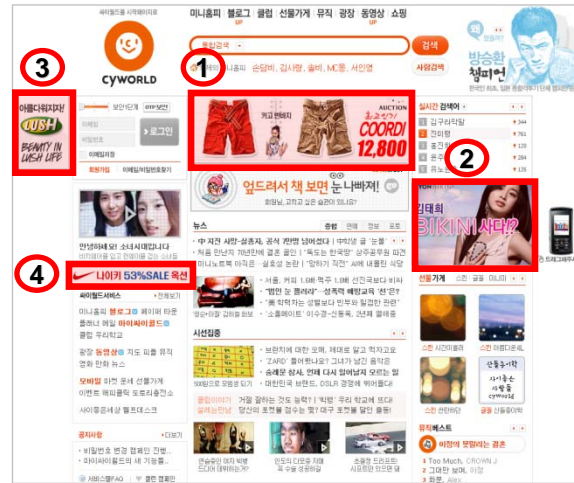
싸이월드를 시작페이지로

CYWORLD

미니홈피 블로그 클럽 선물가게 뮤직 광장 동영상 쇼핑
UP UP

통합검색

검색

미니홈피 손담비, 김시향, 솔비, MC몽, 서인영

사람검색

방승환
챔피언

3

아름다워지자!
LUSH
BEAUTY IN LUSH LIFE

1

보안단계 OTP보안

로그인

아이디찾기

회원가입 | 아이디/비밀번호찾기

AUCTION

커고 편하지

COORDI
12,800

실시간 검색어

1 김구라탄탄
2 전미현
3 조인성
4
5

2

엎드려서 책 보면 눈 나빠져!

뉴스

만남하세 모! 소녀시대입니다

4

나이키 53%SALE 옥션

싸이월드서비스 전체보기

미니홈피 블로그 페이퍼 타운
플레너 페일 아이싸이월드
클럽 뮤직타운

광장 동영상 지도 피플 뮤직
영화 만화 뉴스

모바일 하면 온에 선물가게
이벤트 해피플랜 도토리충전소

싸이월드세상 헬프데스크

김태희
BIKINI 사다?

선물가게

시선집중

공지사항 더보기

뮤직베스트

1 Too Much, CROWN J
2 그때만 보며, 이향
3